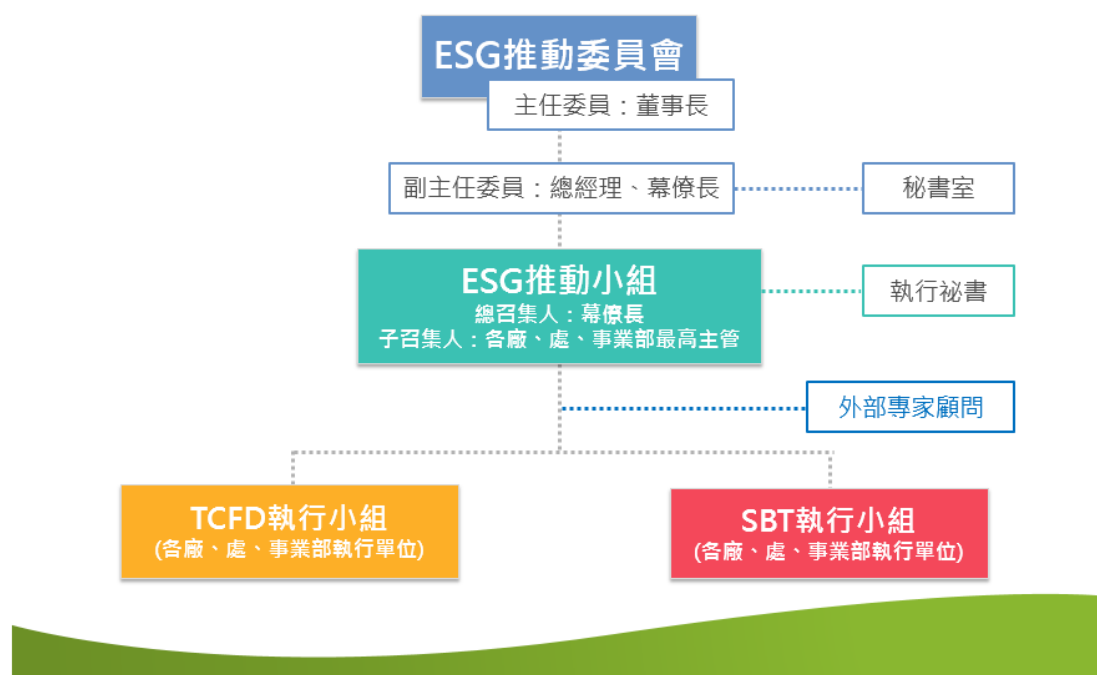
ESG推動委員會

主任委員：董事長

副主任委員：總經理、幕僚長

秘書室

ESG推動小組
總召集人：幕僚長
子召集人：各廠、處、事業部最高主管

執行祕書

外部專家顧問

TCFD執行小組
(各廠、處、事業部執行單位)

SBT執行小組
(各廠、處、事業部執行單位)